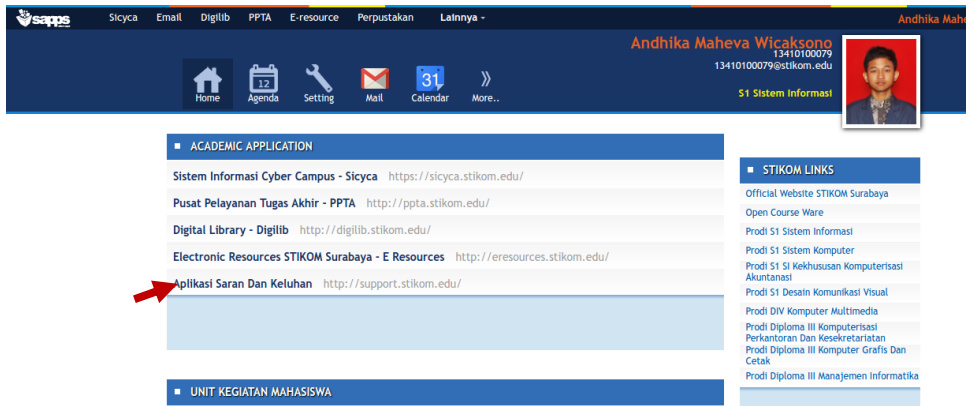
sapps Sicyca Email Digilib PPTA E-resource Perpustakan Lainnya ▾ Andhika Mahe

Andhika Maheva Wicaksono
13410100079
13410100079@stikom.edu

S1 Sistem Informasi

Home Agenda Setting Mail Calendar More..

12 31

■ ACADEMIC APPLICATION

Sistem Informasi Cyber Campus - Sicyca https://sicyca.stikom.edu/

Pusat Pelayanan Tugas Akhir - PPTA http://ppta.stikom.edu/

Digital Library - Digilib http://digilib.stikom.edu/

Electronic Resources STIKOM Surabaya - E Resources http://eresources.stikom.edu/

Aplikasi Saran Dan Keluhan http://support.stikom.edu/

■ UNIT KEGIATAN MAHASISWA

■ STIKOM LINKS

Official Website STIKOM Surabaya

Open Course Ware

Prodi S1 Sistem Informasi

Prodi S1 Sistem Komputer

Prodi S1 SI Kekhususan Komputerisasi Akuntansi

Prodi S1 Desain Komunikasi Visual

Prodi DIV Komputer Multimedia

Prodi Diploma III Komputerisasi Perkantoran Dan Kesekretariatan

Prodi Diploma III Komputer Grafis Dan Cetak

Prodi Diploma III Manajemen Informatika